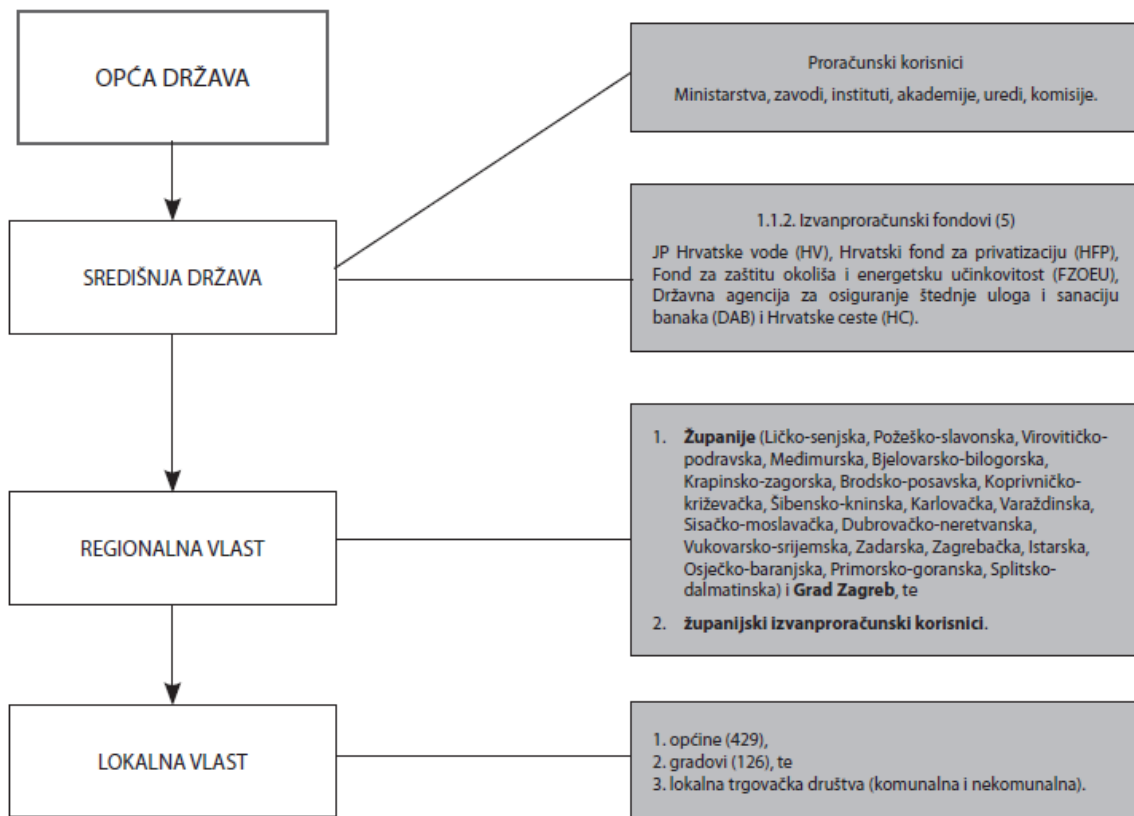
OPĆA DRŽAVA

SREDIŠNJA DRŽAVA

REGIONALNA VLAST

LOKALNA VLAST

Proračunski korisnici

Ministarstva, zavodi, instituti, akademije, uredi, komisije.

1.1.2. Izvanproračunski fondovi (5)

JP Hrvatske vode (HV), Hrvatski fond za privatizaciju (HFP), Fond za zaštitu okoliša i energetsku učinkovitost (FZOEU), Državna agencija za osiguranje štednje uloga i sanaciju banaka (DAB) i Hrvatske ceste (HC).

1. **Županije** (Ličko-senjska, Požeško-slavonska, Virovitičko-podravska, Međimurska, Bjelovarsko-bilogorska, Krapinsko-zagorska, Brodsko-posavska, Koprivničko-križevačka, Šibensko-kninska, Karlovačka, Varaždinska, Sisačko-moslavačka, Dubrovačko-neretvanska, Vukovarsko-srijemska, Zadarska, Zagrebačka, Istarska, Osječko-baranjska, Primorsko-goranska, Splitsko-dalmatinska) i **Grad Zagreb**, te

2. **županijski izvanproračunski korisnici**.

1. općine (429),
2. gradovi (126), te
3. lokalna trgovačka društva (komunalna i nekomunalna).